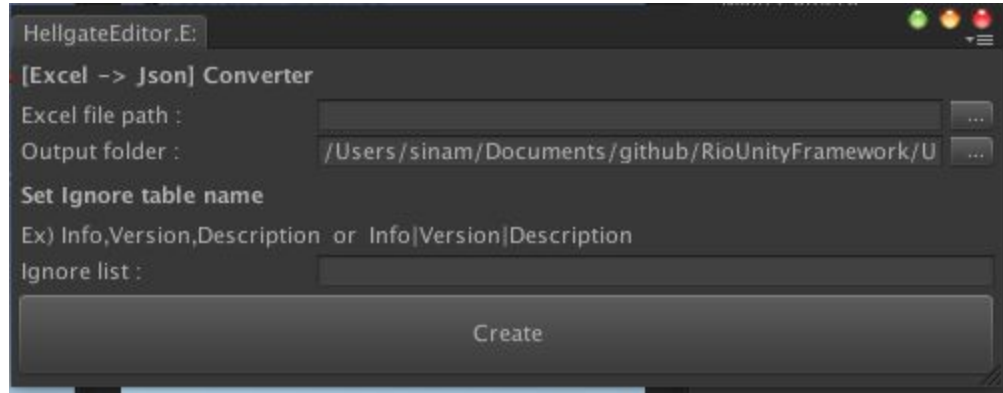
HellgateEditor.E:

[Excel -> Json] Converter

Excel file path :

...

Output folder :

/Users/sinam/Documents/github/RioUnityFramework/U

...

Set Ignore table name

Ex) Info,Version,Description or Info|Version|Description

Ignore list :

Create